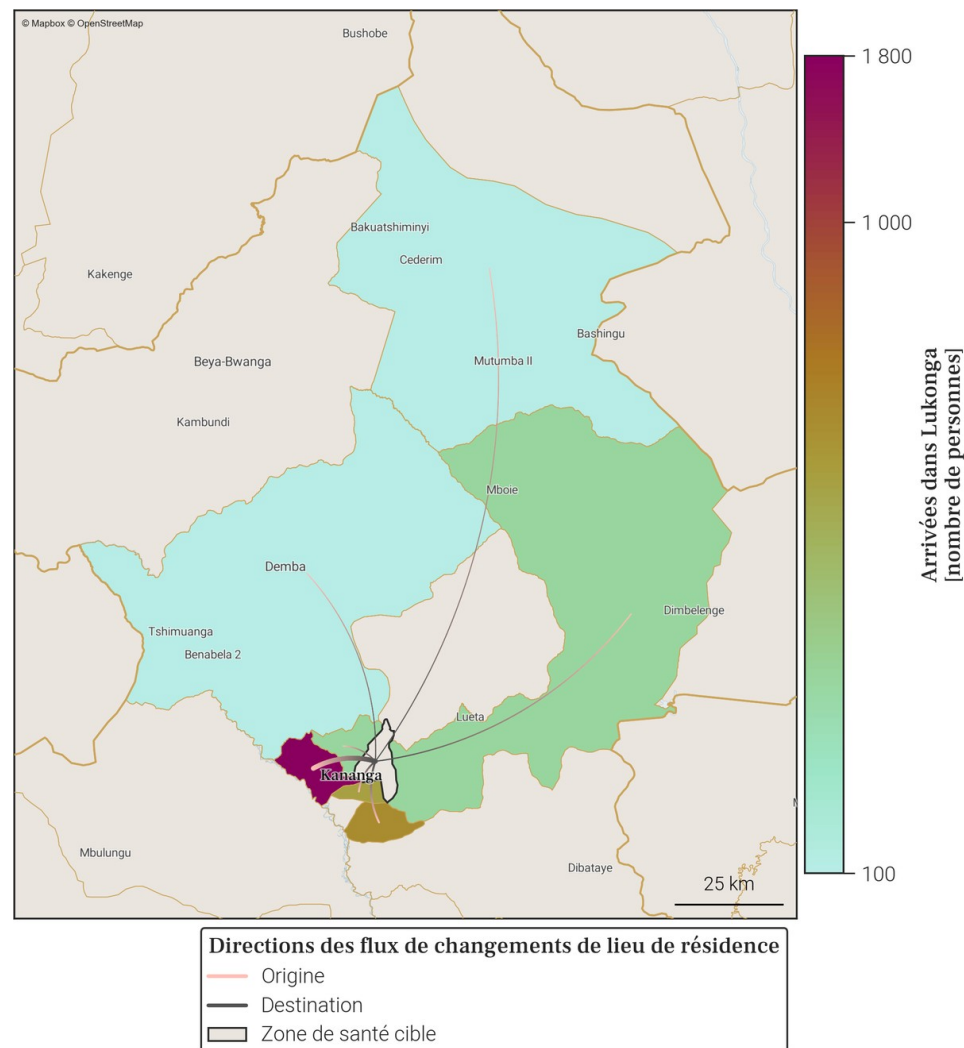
© Mapbox © OpenStreetMap

Bushobe

Bakuatshiminyi

Cederim

Kakenge

Bashingu

Beya-Bwanga

Mutumba II

Kambundi

Mboie

Demba

Dimbelenge

Tshimuanga

Benabela 2

Lueta

Kananga

Mbulungu

Dibataye

25 km

1 800

1 000

100

Arrivées dans Lukonga [nombre de personnes]

Directions des flux de changements de lieu de résidence
Origine
Destination
Zone de santé cible